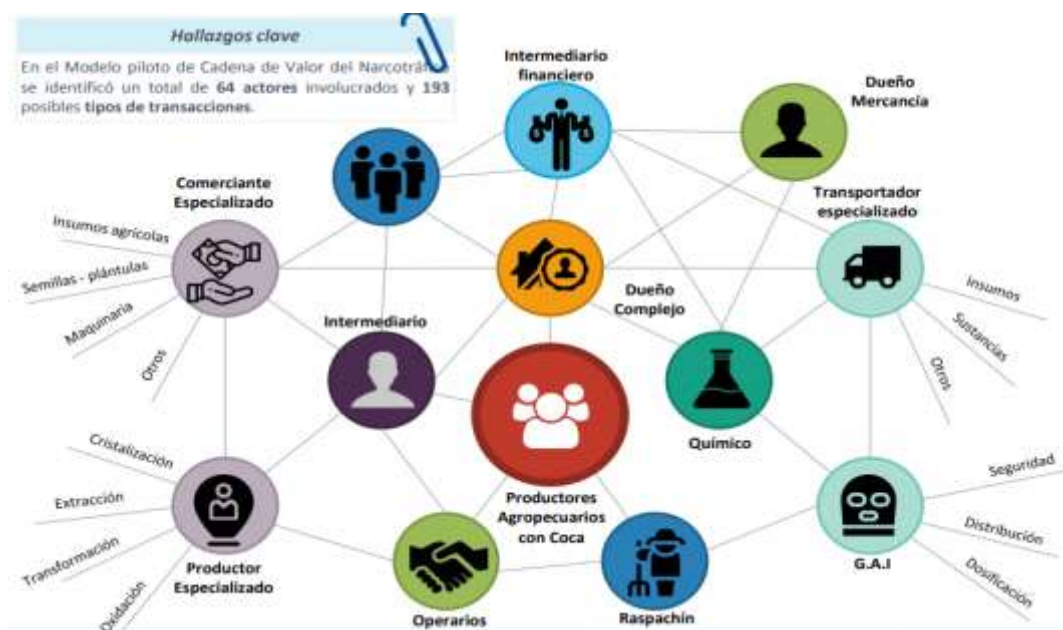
Hallazgos clave

En el Modelo piloto de Cadena de Valor del Narcotráfico se identificó un total de **64 actores** involucrados y **193** posibles **tipos de transacciones**.

Intermediario financiero

Dueño Mercancía

Comerciante Especializado

Transportador especializado

Insumos agrícolas

Semillas - plántulas

Maquinaria

Otros

Dueño Complejo

Insumos

Sustancias

Otros

Intermediario

Químico

Cristalización

Extracción

Transformación

Oxidación

Productor Especializado

Productores Agropecuarios con Coca

Seguridad

Distribución

Dosificación

G.A.I

Operarios

Raspachín